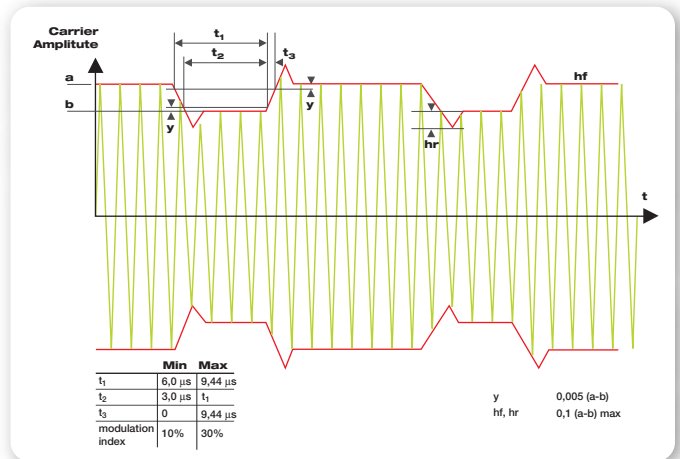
Carrier Amplitude

$t_1$

$t_2$

$t_3$

a

b

y

y

hr

hf

t

| | Min | Max |
|---|---|---|
| $t_1$ | 6,0 µs | 9,44 µs |
| $t_2$ | 3,0 µs | $t_1$ |
| $t_3$ | 0 | 9,44 µs |
| modulation index | 10% | 30% |

y 0,005 (a-b)
hf, hr 0,1 (a-b) max